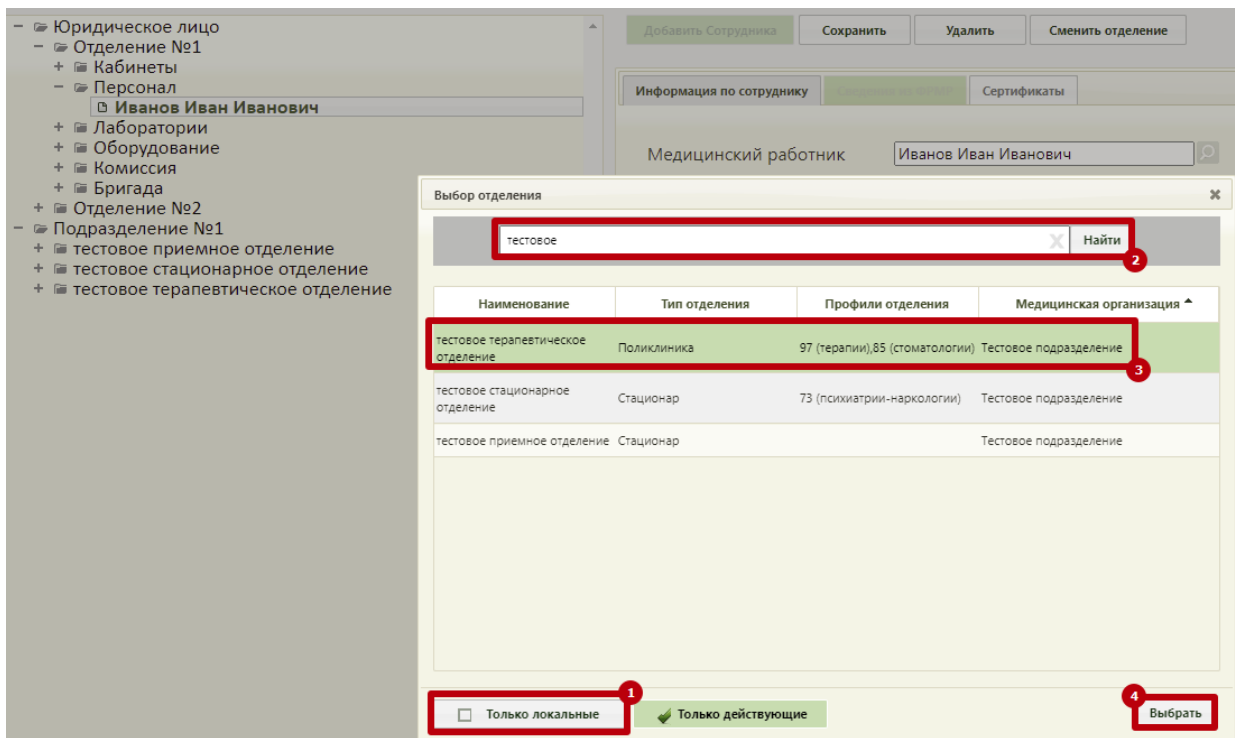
− Юридическое лицо
− Отделение №1
+ Кабинеты
− Персонал
Иванов Иван Иванович
+ Лаборатории
+ Оборудование
+ Комиссия
+ Бригада
+ Отделение №2
− Подразделение №1
+ тестовое приемное отделение
+ тестовое стационарное отделение
+ тестовое терапевтическое отделение

Добавить Сотрудника | Сохранить | Удалить | Сменить отделение

Информация по сотруднику | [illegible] | Сертификаты

Медицинский работник Иванов Иван Иванович

Выбор отделения ×

тестовое Найти

2

| Наименование | Тип отделения | Профили отделения | Медицинская организация |
|---|---|---|---|
| тестовое терапевтическое отделение | Поликлиника | 97 (терапии),85 (стоматологии) | Тестовое подразделение |
| тестовое стационарное отделение | Стационар | 73 (психиатрии-наркологии) | Тестовое подразделение |
| тестовое приемное отделение | Стационар | | Тестовое подразделение |

3

1
Только локальные
Только действующие
4
Выбрать